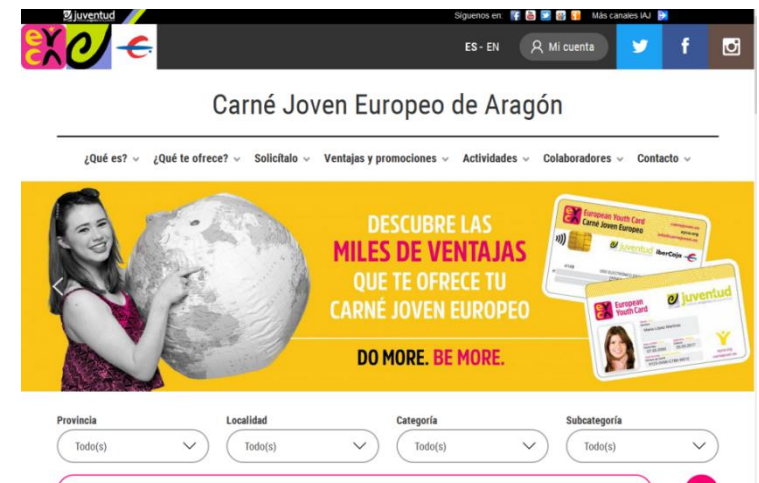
juventud

Síguenos en: Más canales IAJ

ES - EN Mi cuenta

Carné Joven Europeo de Aragón

¿Qué es? ¿Qué te ofrece? Solicítalo Ventajas y promociones Actividades Colaboradores Contacto

DESCUBRE LAS MILES DE VENTAJAS QUE TE OFRECE TU CARNÉ JOVEN EUROPEO

DO MORE. BE MORE.

European Youth Card Carné Joven Europeo juventud IberCaja

European Youth Card juventud

Provincia
Todo(s)

Localidad
Todo(s)

Categoría
Todo(s)

Subcategoría
Todo(s)